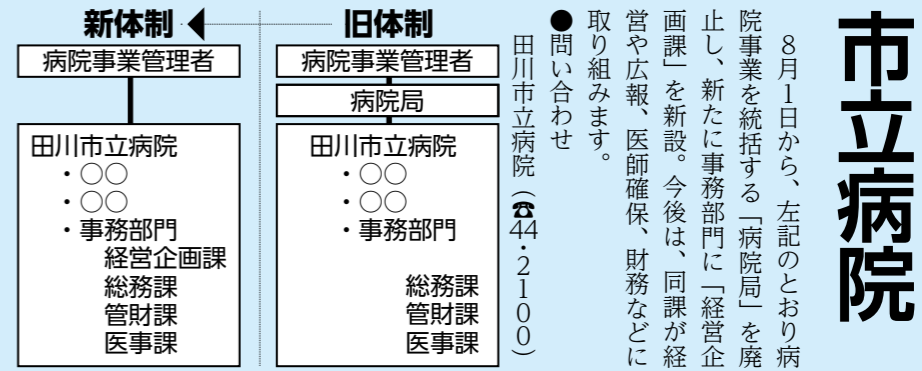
市立病院

8月1日から、左記のとおり病院事業を統括する「病院局」を廃止し、新たに事務部門に「経営企画課」を新設。今後は、同課が経営や広報、医師確保、財務などに取り組みます。

●問い合わせ
田川市立病院（☎44・2100）

旧体制
病院事業管理者
病院局
田川市立病院
・〇〇
・〇〇
・事務部門
総務課
管財課
医事課

新体制
病院事業管理者
田川市立病院
・〇〇
・〇〇
・事務部門
経営企画課
総務課
管財課
医事課